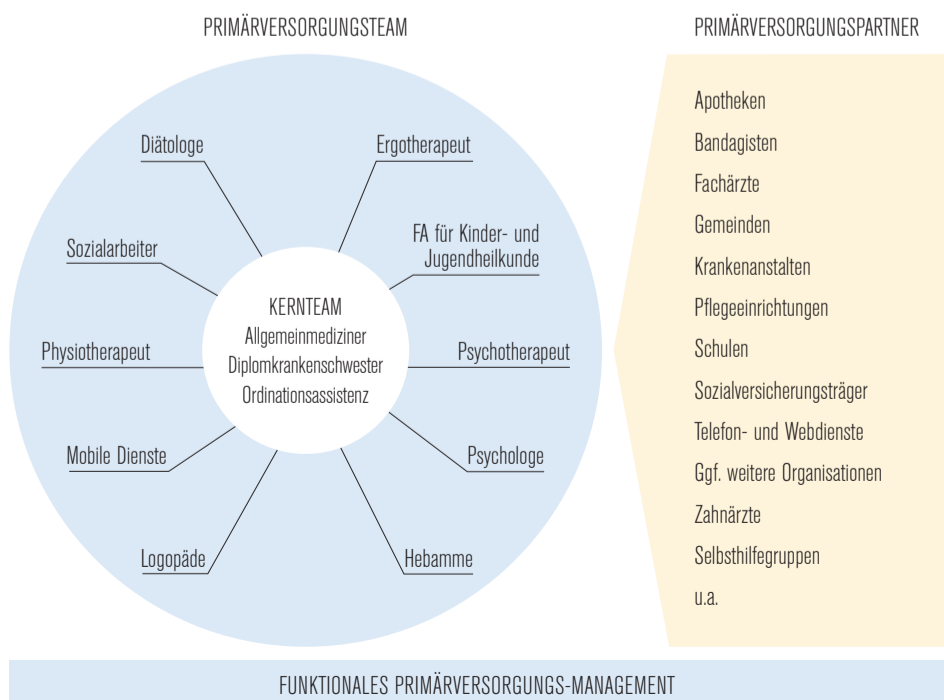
PRIMÄRVERSORGUNGSTEAM

PRIMÄRVERSORGUNGSPARTNER

KERNTEAM
Allgemeinmediziner
Diplomkrankenschwester
Ordinationsassistenz

Diätologe

Ergotherapeut

Sozialarbeiter

FA für Kinder- und Jugendheilkunde

Physiotherapeut

Psychotherapeut

Mobile Dienste

Psychologe

Logopäde

Hebamme

Apotheken
Bandagisten
Fachärzte
Gemeinden
Krankenanstalten
Pflegeeinrichtungen
Schulen
Sozialversicherungsträger
Telefon- und Webdienste
Ggf. weitere Organisationen
Zahnärzte
Selbsthilfegruppen
u.a.

FUNKTIONALES PRIMÄRVERSORGUNGS-MANAGEMENT